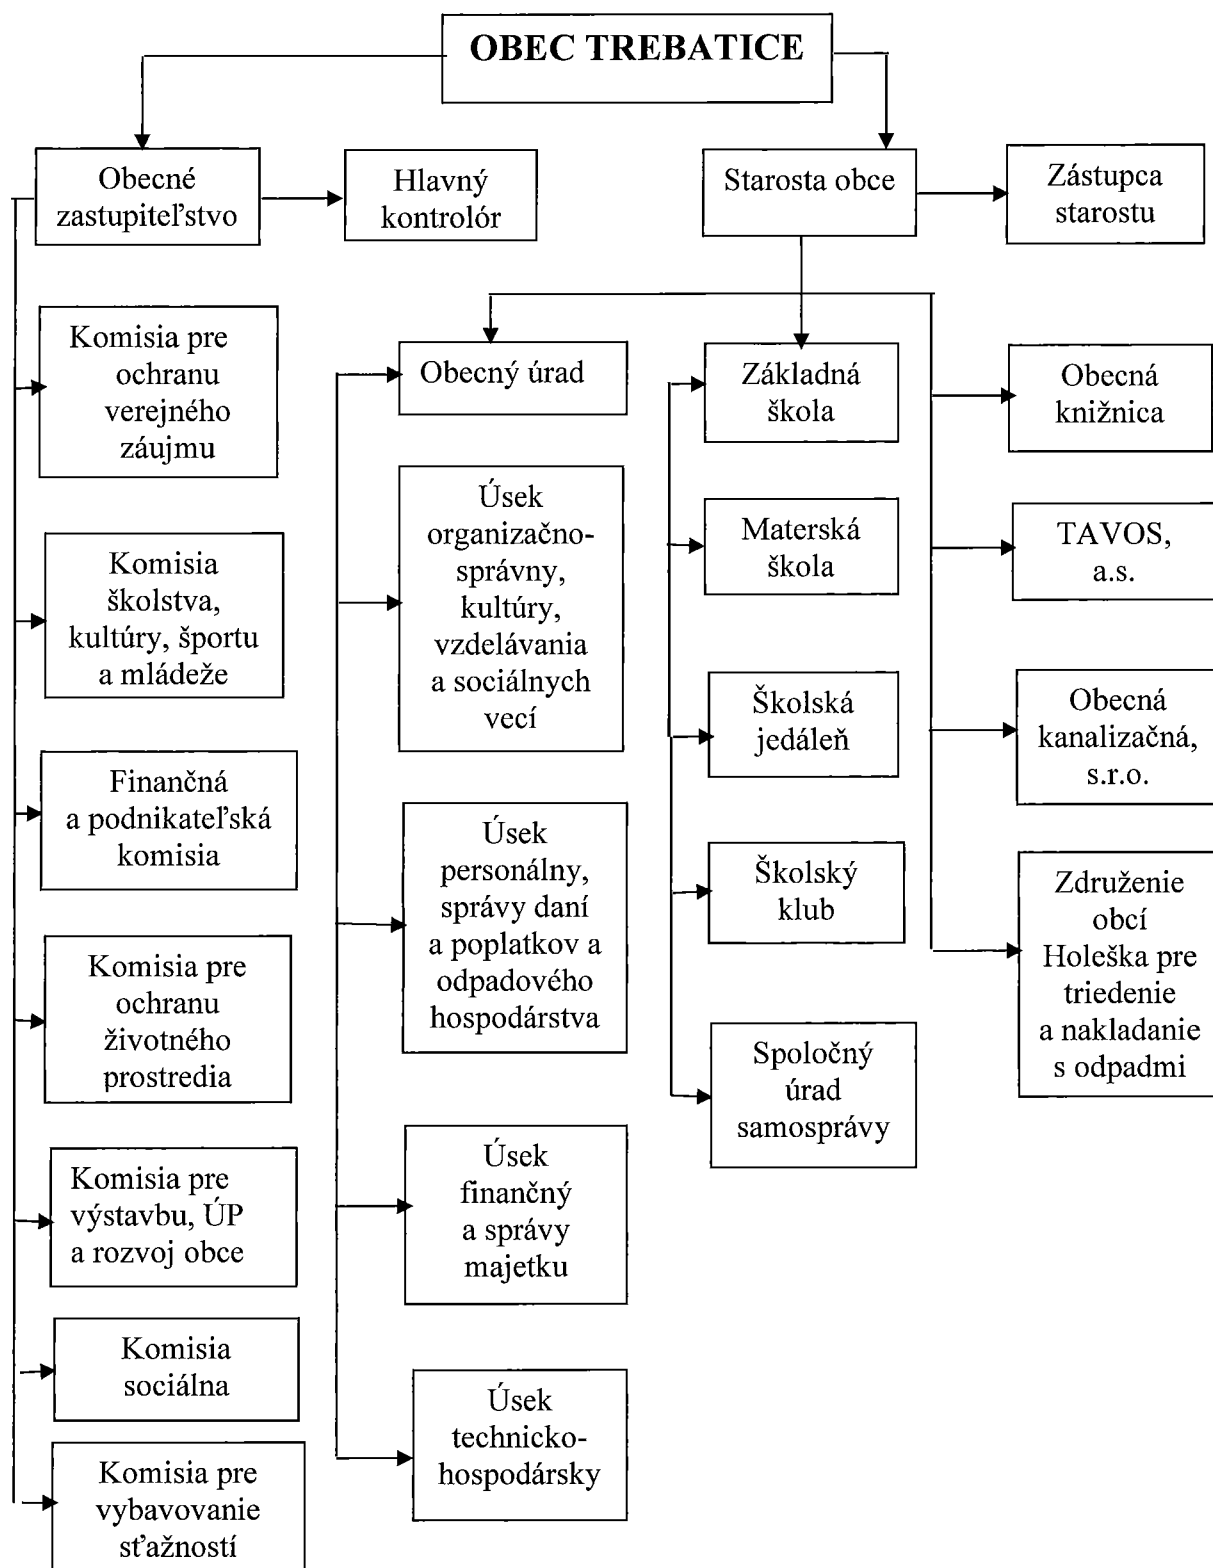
OBEC TREBATICE

Obecné zastupiteľstvo

Hlavný kontrolór

Starosta obce

Zástupca starostu

Komisia pre ochranu verejného záujmu

Komisia školstva, kultúry, športu a mládeže

Finančná a podnikateľská komisia

Komisia pre ochranu životného prostredia

Komisia pre výstavbu, ÚP a rozvoj obce

Komisia sociálna

Komisia pre vybavovanie sťažností

Obecný úrad

Úsek organizačno-správny, kultúry, vzdelávania a sociálnych vecí

Úsek personálny, správy daní a poplatkov a odpadového hospodárstva

Úsek finančný a správy majetku

Úsek technicko-hospodársky

Základná škola

Materská škola

Školská jedáleň

Školský klub

Spoločný úrad samosprávy

Obecná knižnica

TAVOS, a.s.

Obecná kanalizačná, s.r.o.

Združenie obcí Holeška pre triedenie a nakladanie s odpadmi